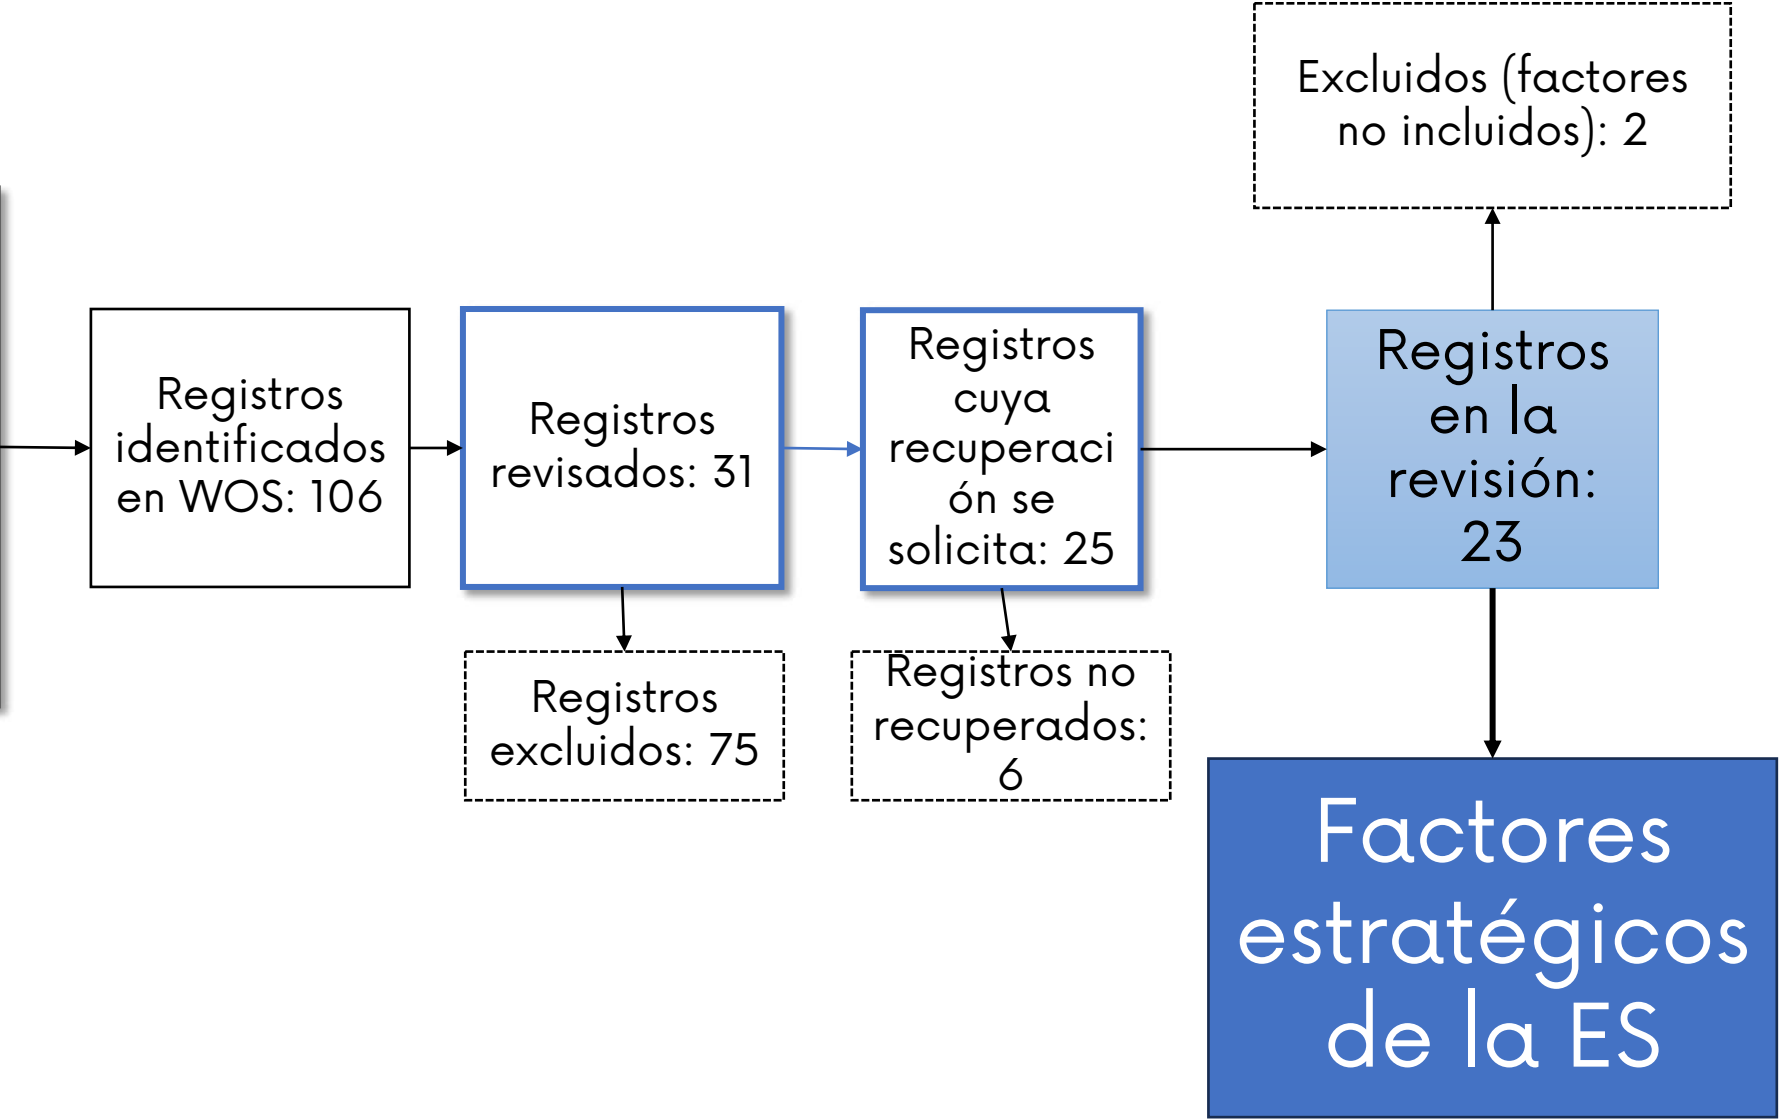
Excluidos (factores no incluidos): 2

Registros identificados en WOS: 106

Registros revisados: 31

Registros cuya recuperación se solicita: 25

Registros en la revisión: 23

Registros excluidos: 75

Registros no recuperados: 6

Factores estratégicos de la ES